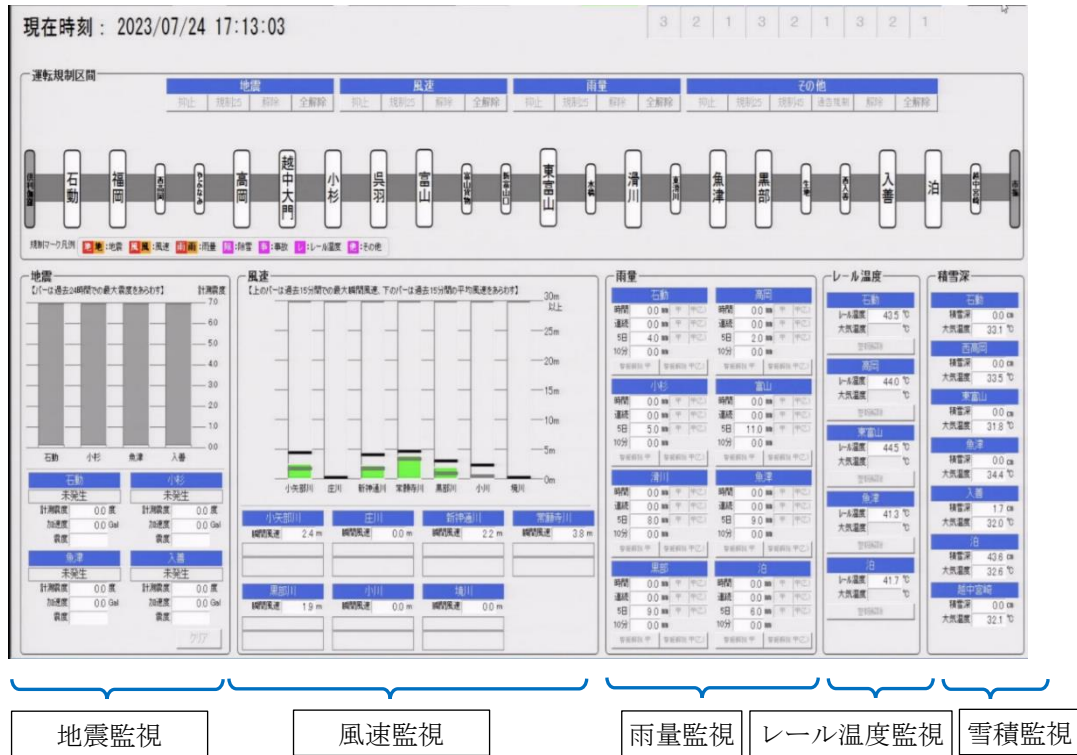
現在時刻： 2023/07/24 17:13:03

3 2 1 3 2 1 3 2 1

運転規制区間

| 地震 | 風速 | 雨量 | その他 |
|---|---|---|---|
| 抑止 規制5 解除 全解除 | 抑止 規制5 解除 全解除 | 抑止 規制5 解除 全解除 | 抑止 規制5 規制6 速度規制 解除 全解除 |

倶利伽羅 石動 福岡 西高岡 あいの風 高岡 越中大門 小杉 呉羽 富山 東富山 水橋 滑川 東滑川 魚津 黒部 生地 西入善 入善 泊 越中宮崎 市振

規制マーク凡例 地震:地震 風速:風速 雨量:雨量 積雪:除雪 事故:事故 レ:レール温度 他:その他

地震
【バーは過去24時間での最大震度をあらわす】 計測震度
7.0 6.0 5.0 4.0 3.0 2.0 1.0 0.0
石動 小杉 魚津 入善

| 石動 | 小杉 |
|---|---|
| 未発生 | 未発生 |
| 計測震度 0.0 度 | 計測震度 0.0 度 |
| 加速度 0.0 Gal | 加速度 0.0 Gal |
| 震度 | 震度 |

| 魚津 | 入善 |
|---|---|
| 未発生 | 未発生 |
| 計測震度 0.0 度 | 計測震度 0.0 度 |
| 加速度 0.0 Gal | 加速度 0.0 Gal |
| 震度 | 震度 |

クリア

風速
【上のバーは過去15分間での最大瞬間風速、下のバーは過去15分間の平均風速をあらわす】
30m以上 25m 20m 15m 10m 5m 0m
小矢部川 庄川 新神通川 常願寺川 黒部川 小川 境川

| 小矢部川 | 庄川 | 新神通川 | 常願寺川 |
|---|---|---|---|
| 瞬間風速 2.4 m | 瞬間風速 0.0 m | 瞬間風速 2.2 m | 瞬間風速 3.8 m |

| 黒部川 | 小川 | 境川 |
|---|---|---|
| 瞬間風速 1.9 m | 瞬間風速 0.0 m | 瞬間風速 0.0 m |

雨量

| 石動 | 高岡 |
|---|---|
| 時間 0.0 mm | 時間 0.0 mm |
| 連続 0.0 mm | 連続 0.0 mm |
| 5日 4.0 mm | 5日 2.0 mm |
| 10分 0.0 mm | 10分 0.0 mm |

| 小杉 | 富山 |
|---|---|
| 時間 0.0 mm | 時間 0.0 mm |
| 連続 0.0 mm | 連続 0.0 mm |
| 5日 5.0 mm | 5日 11.0 mm |
| 10分 0.0 mm | 10分 0.0 mm |

| 滑川 | 魚津 |
|---|---|
| 時間 0.0 mm | 時間 0.0 mm |
| 連続 0.0 mm | 連続 0.0 mm |
| 5日 8.0 mm | 5日 9.0 mm |
| 10分 0.0 mm | 10分 0.0 mm |

| 黒部 | 泊 |
|---|---|
| 時間 0.0 mm | 時間 0.0 mm |
| 連続 0.0 mm | 連続 0.0 mm |
| 5日 9.0 mm | 5日 6.0 mm |
| 10分 0.0 mm | 10分 0.0 mm |

レール温度

| 地点 | レール温度 | 大気温度 |
|---|---|---|
| 石動 | 43.5 ℃ | ℃ |
| 高岡 | 44.0 ℃ | ℃ |
| 東富山 | 44.5 ℃ | ℃ |
| 魚津 | 41.3 ℃ | ℃ |
| 泊 | 41.7 ℃ | ℃ |

積雪深

| 地点 | 積雪深 | 大気温度 |
|---|---|---|
| 石動 | 0.0 cm | 33.1 ℃ |
| 西高岡 | 0.0 cm | 33.5 ℃ |
| 東富山 | 0.0 cm | 31.8 ℃ |
| 魚津 | 0.0 cm | 34.4 ℃ |
| 入善 | 1.7 cm | 32.0 ℃ |
| 泊 | 43.6 cm | 32.6 ℃ |
| 越中宮崎 | 0.0 cm | 32.1 ℃ |

地震監視 風速監視 雨量監視 レール温度監視 雪積監視